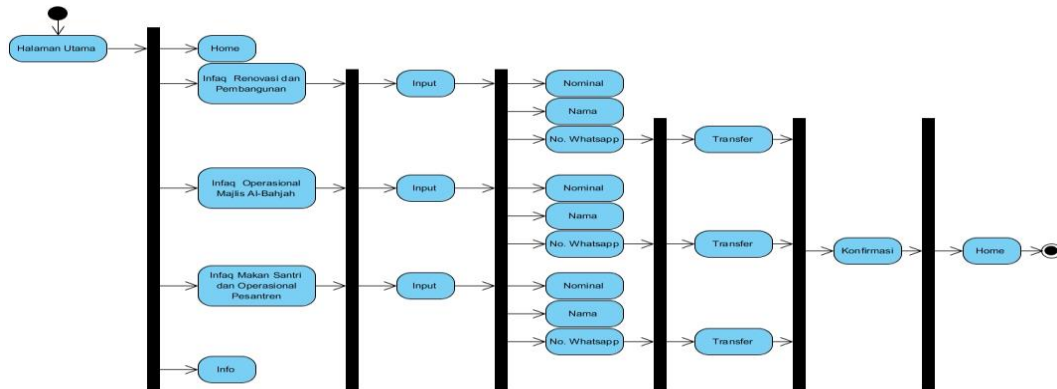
Halaman Utama

Home

Infaq Renovasi dan Pembangunan

Input

Nominal

Nama

No. Whatsapp

Transfer

Infaq Operasional Majlis Al-Bahjah

Input

Nominal

Nama

No. Whatsapp

Transfer

Konfirmasi

Home

Infaq Makan Santri dan Operasional Pesantren

Input

Nominal

Nama

No. Whatsapp

Transfer

Info